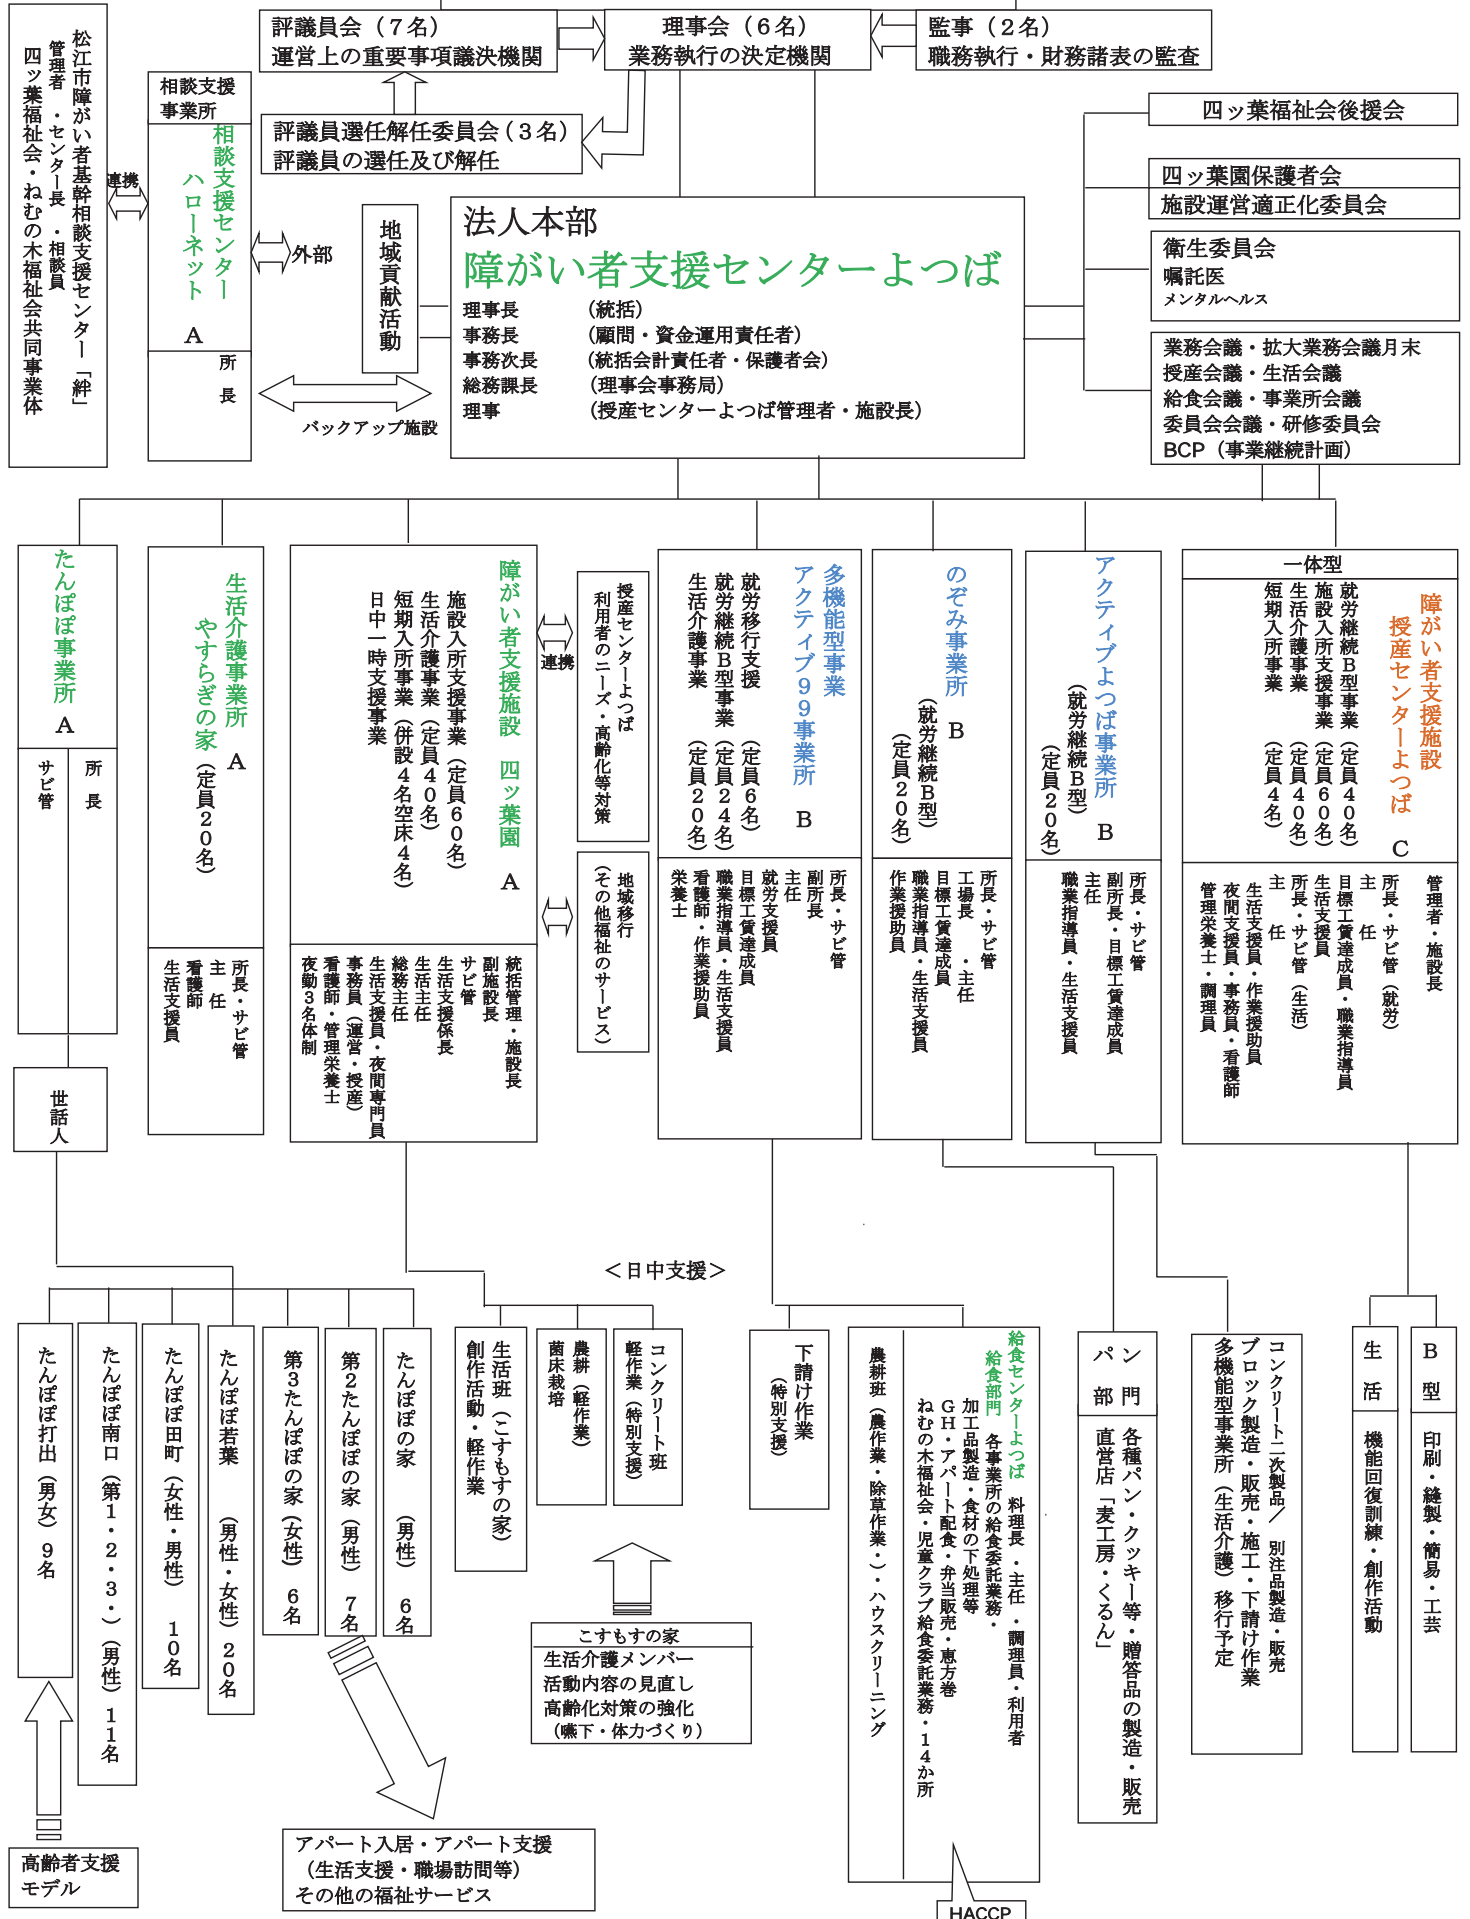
松江市障がい者基幹相談支援センター「絆」
管理者・センター長・相談員
四ツ葉福祉会・ねむの木福祉会共同事業体

連携

相談支援事業所
相談支援センターハローネット A
所長

外部

評議員会（7名）
運営上の重要事項議決機関

理事会（6名）
業務執行の決定機関

監事（2名）
職務執行・財務諸表の監査

評議員選任解任委員会（3名）
評議員の選任及び解任

地域貢献活動

バックアップ施設

法人本部
障がい者支援センターよつば
理事長 （統括）
事務長 （顧問・資金運用責任者）
事務次長 （統括会計責任者・保護者会）
総務課長 （理事会事務局）
理事 （授産センターよつば管理者・施設長）

四ッ葉福祉会後援会

四ッ葉園保護者会
施設運営適正化委員会

衛生委員会
嘱託医
メンタルヘルス

業務会議・拡大業務会議月末
授産会議・生活会議
給食会議・事業所会議
委員会会議・研修委員会
BCP（事業継続計画）

たんぽぽ事業所 A
所長
サビ管

世話人

生活介護事業所 やすらぎの家 A（定員20名）
所長・サビ管
主任
看護師
生活支援員

障がい者支援施設 四ッ葉園 A
施設入所支援事業（定員60名）
生活介護事業（定員40名）
短期入所事業（併設4名空床4名）
日中一時支援事業
統括管理・施設長
副施設長
サビ管
生活主任
生活支援係長
総務主任
生活支援員・夜間専門員
事務員（運営・授産）
看護師・管理栄養士
夜勤3名体制

連携

授産センターよつば
利用者のニーズ・高齢化等対策

地域移行
（その他福祉のサービス）

多機能型事業 アクティブ99事業所 B
就労移行支援 （定員6名）
就労継続B型事業 （定員24名）
生活介護事業 （定員20名）
所長・サビ管
副所長
主任
就労支援員
目標工賃達成員
職業指導員・生活支援員
看護師・作業援助員
栄養士

のぞみ事業所 B
（就労継続B型）
（定員20名）
所長・サビ管
工場長・主任
目標工賃達成員
職業指導員・生活支援員
作業援助員

アクティブよつば事業所 B
（就労継続B型）
（定員20名）
所長・サビ管
副所長・目標工賃達成員
主任
職業指導員・生活支援員

一体型
障がい者支援施設 授産センターよつば C
就労継続B型事業 （定員40名）
施設入所支援事業 （定員60名）
生活介護事業 （定員40名）
短期入所事業 （定員4名）
管理者・施設長
所長・サビ管（就労）
主任
目標工賃達成員・職業指導員
生活支援員
所長・サビ管（生活）
主任
生活支援員・作業援助員
夜間支援員・事務員・看護師
管理栄養士・調理員

＜日中支援＞

たんぽぽ打出（男女）9名
たんぽぽ南口（第1・2・3・）（男性）11名
たんぽぽ田町（女性・男性）10名
たんぽぽ若葉（男性・女性）20名
第3たんぽぽの家（女性）6名
第2たんぽぽの家（男性）7名
たんぽぽの家（男性）6名

生活班（こすもすの家）
創作活動・軽作業

農耕（軽作業）
菌床栽培

コンクリート班
軽作業（特別支援）

下請け作業（特別支援）

農耕班（農作業・除草作業・）・ハウスクリーニング

給食センターよつば 料理長・主任・調理員・利用者
給食部門 各事業所の給食委託業務・
加工品製造・食材の下処理等
GH・アパート配食・弁当販売・恵方巻
ねむの木福祉会・児童クラブ給食委託業務・14か所

HACCP

パン部門
各種パン・クッキー等・贈答品の製造・販売
直営店「麦工房・くるん」

コンクリート二次製品／別注品製造・販売
ブロック製造・販売・施工・下請け作業
多機能型事業所（生活介護）移行予定

生活
機能回復訓練・創作活動

B型
印刷・縫製・簡易・工芸

こすもすの家
生活介護メンバー
活動内容の見直し
高齢化対策の強化
（嚥下・体力づくり）

高齢者支援モデル

アパート入居・アパート支援
（生活支援・職場訪問等）
その他の福祉サービス